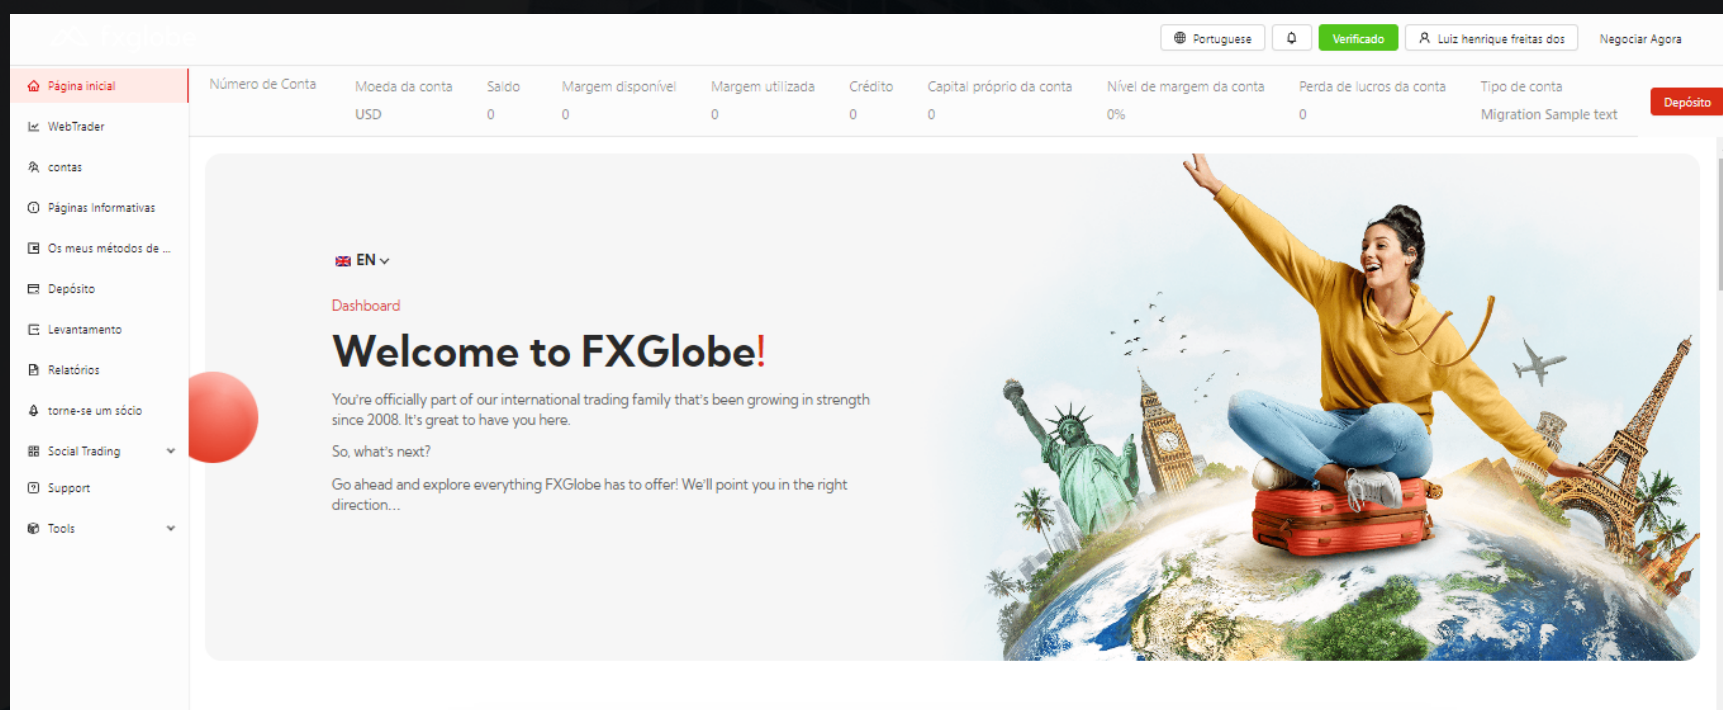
fxglobe

Portuguese | Verificado | Luiz henrique freitas dos | Negociar Agora

Página inicial
WebTrader
contas
Páginas Informativas
Os meus métodos de ...
Depósito
Levantamento
Relatórios
torne-se um sócio
Social Trading
Support
Tools

| Número de Conta | Moeda da conta | Saldo | Margem disponível | Margem utilizada | Crédito | Capital próprio da conta | Nível de margem da conta | Perda de lucros da conta | Tipo de conta |
|---|---|---|---|---|---|---|---|---|---|
| | USD | 0 | 0 | 0 | 0 | 0 | 0% | 0 | Migration Sample text |

Depósito

EN

Dashboard

Welcome to FXGlobe!

You're officially part of our international trading family that's been growing in strength since 2008. It's great to have you here.

So, what's next?

Go ahead and explore everything FXGlobe has to offer! We'll point you in the right direction...